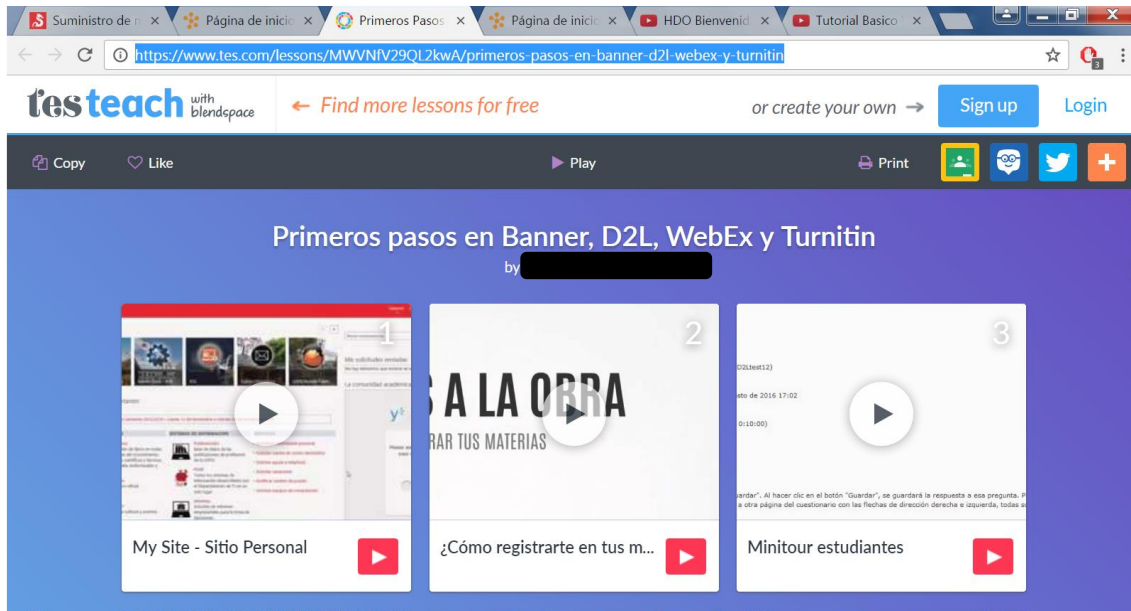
Suministro de r ×
Página de inicio ×
Primeros Pasos ×
Página de inicio ×
HDO Bienvenid ×
Tutorial Basico ×

https://www.tes.com/lessons/MWVNfV29QL2kwA/primeros-pasos-en-banner-d2l-webex-y-turnitin

tes teach with blendspace
← Find more lessons for free
or create your own →
Sign up
Login

Copy
Like
Play
Print

Primeros pasos en Banner, D2L, WebEx y Turnitin
by

1
2
S A LA OBRA
RAR TUS MATERIAS
3

My Site - Sitio Personal
¿Cómo registrarte en tus m...
Minitour estudiantes